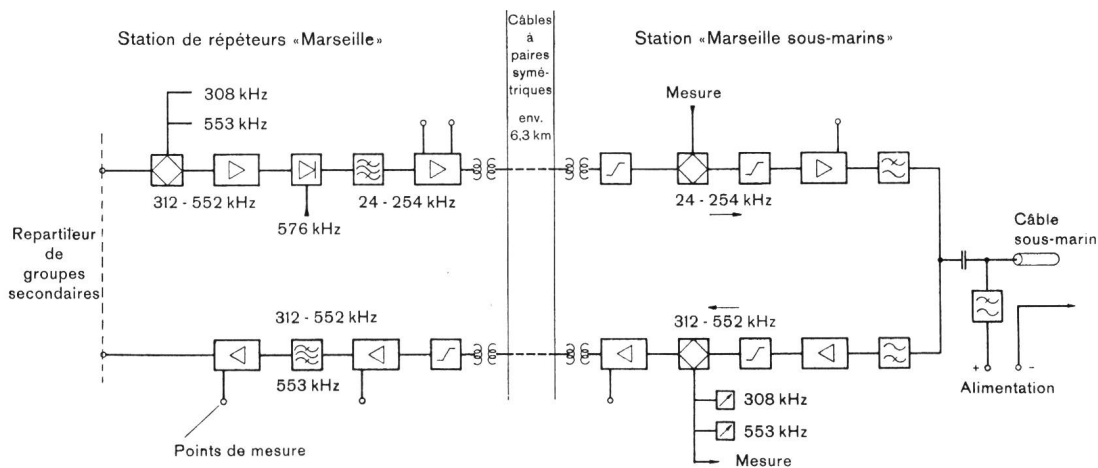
Station de répéteurs «Marseille»

Câbles à paires symétriques env. 6,3 km

Station «Marseille sous-marins»

308 kHz
553 kHz

Mesure

312 - 552 kHz

576 kHz

24 - 254 kHz

24 - 254 kHz

Câble sous-marin

Repartiteur de groupes secondaires

312 - 552 kHz

553 kHz

312 - 552 kHz

+ -

Alimentation

308 kHz
553 kHz

Points de mesure

Mesure